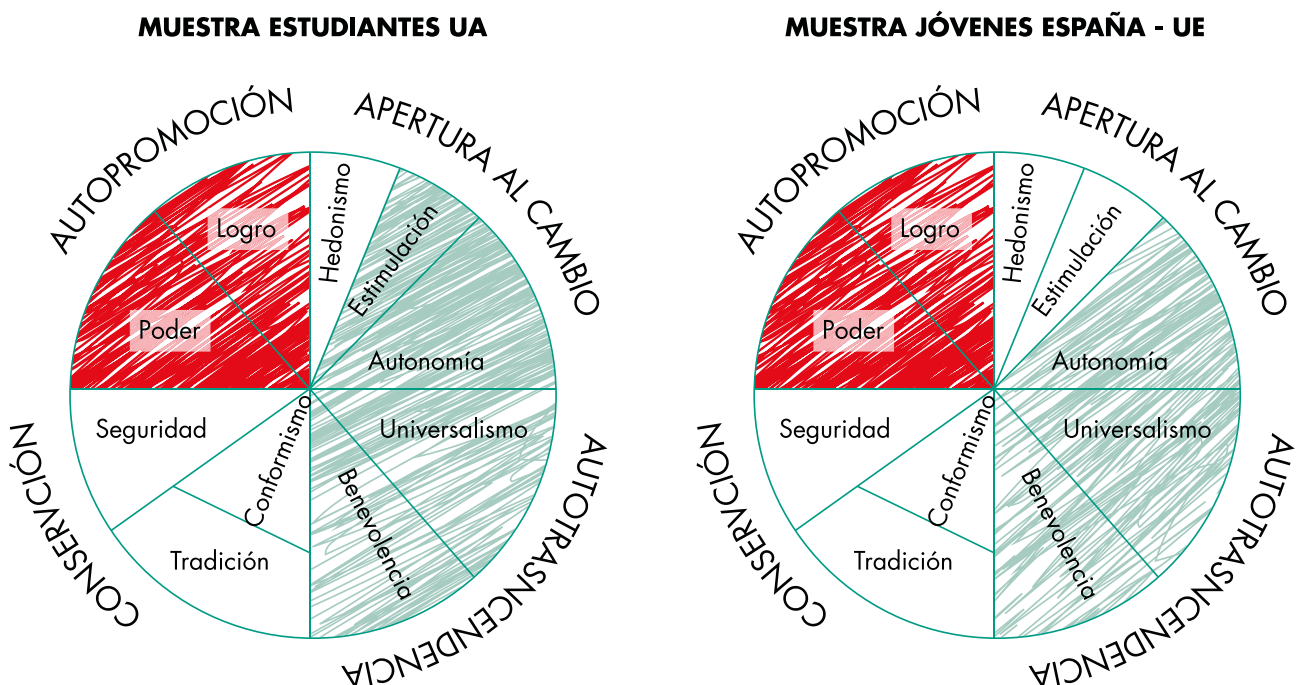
MUESTRA ESTUDIANTES UA

AUTOPROMOCIÓN
APERTURA AL CAMBIO
Logro
Poder
Hedonismo
Estimulación
Autonomía
Seguridad
Conformismo
Universalismo
Tradición
Benevolencia
CONSERVACIÓN
AUTOTRASCENDENCIA

MUESTRA JÓVENES ESPAÑA - UE

AUTOPROMOCIÓN
APERTURA AL CAMBIO
Logro
Poder
Hedonismo
Estimulación
Autonomía
Seguridad
Conformismo
Universalismo
Tradición
Benevolencia
CONSERVACIÓN
AUTOTRASCENDENCIA